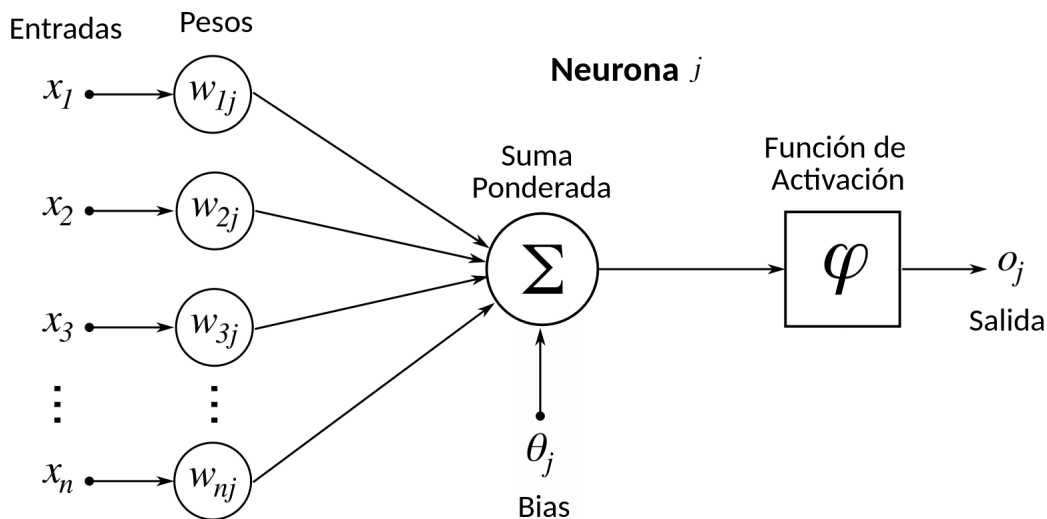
Entradas

Pesos

Neurona $j$

$x_1$ $w_{1j}$

$x_2$ $w_{2j}$

$x_3$ $w_{3j}$

$\vdots$ $\vdots$

$x_n$ $w_{nj}$

Suma Ponderada

$\Sigma$

$\theta_j$

Bias

Función de Activación

$\varphi$

$o_j$

Salida